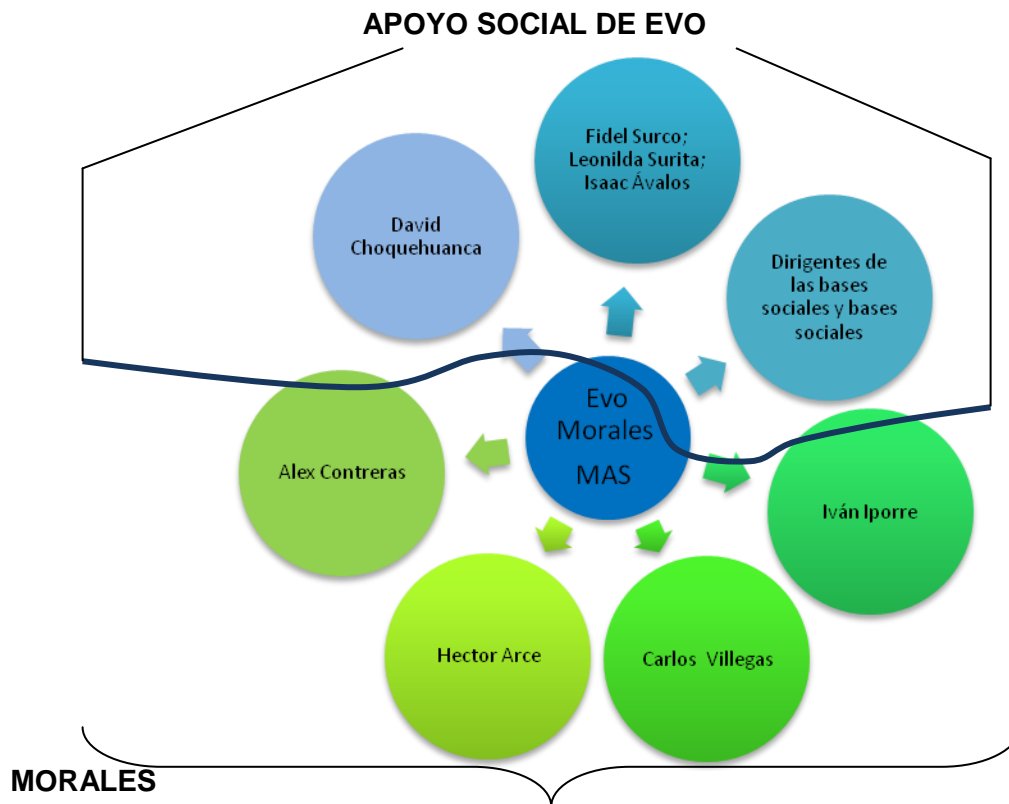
APOYO SOCIAL DE EVO

Fidel Surco; Leonilda Surita; Isaac Ávalos

David Choquehuanca

Dirigentes de las bases sociales y bases sociales

Evo Morales MAS

Alex Contreras

Iván Iporre

Hector Arce

Carlos Villegas

MORALES